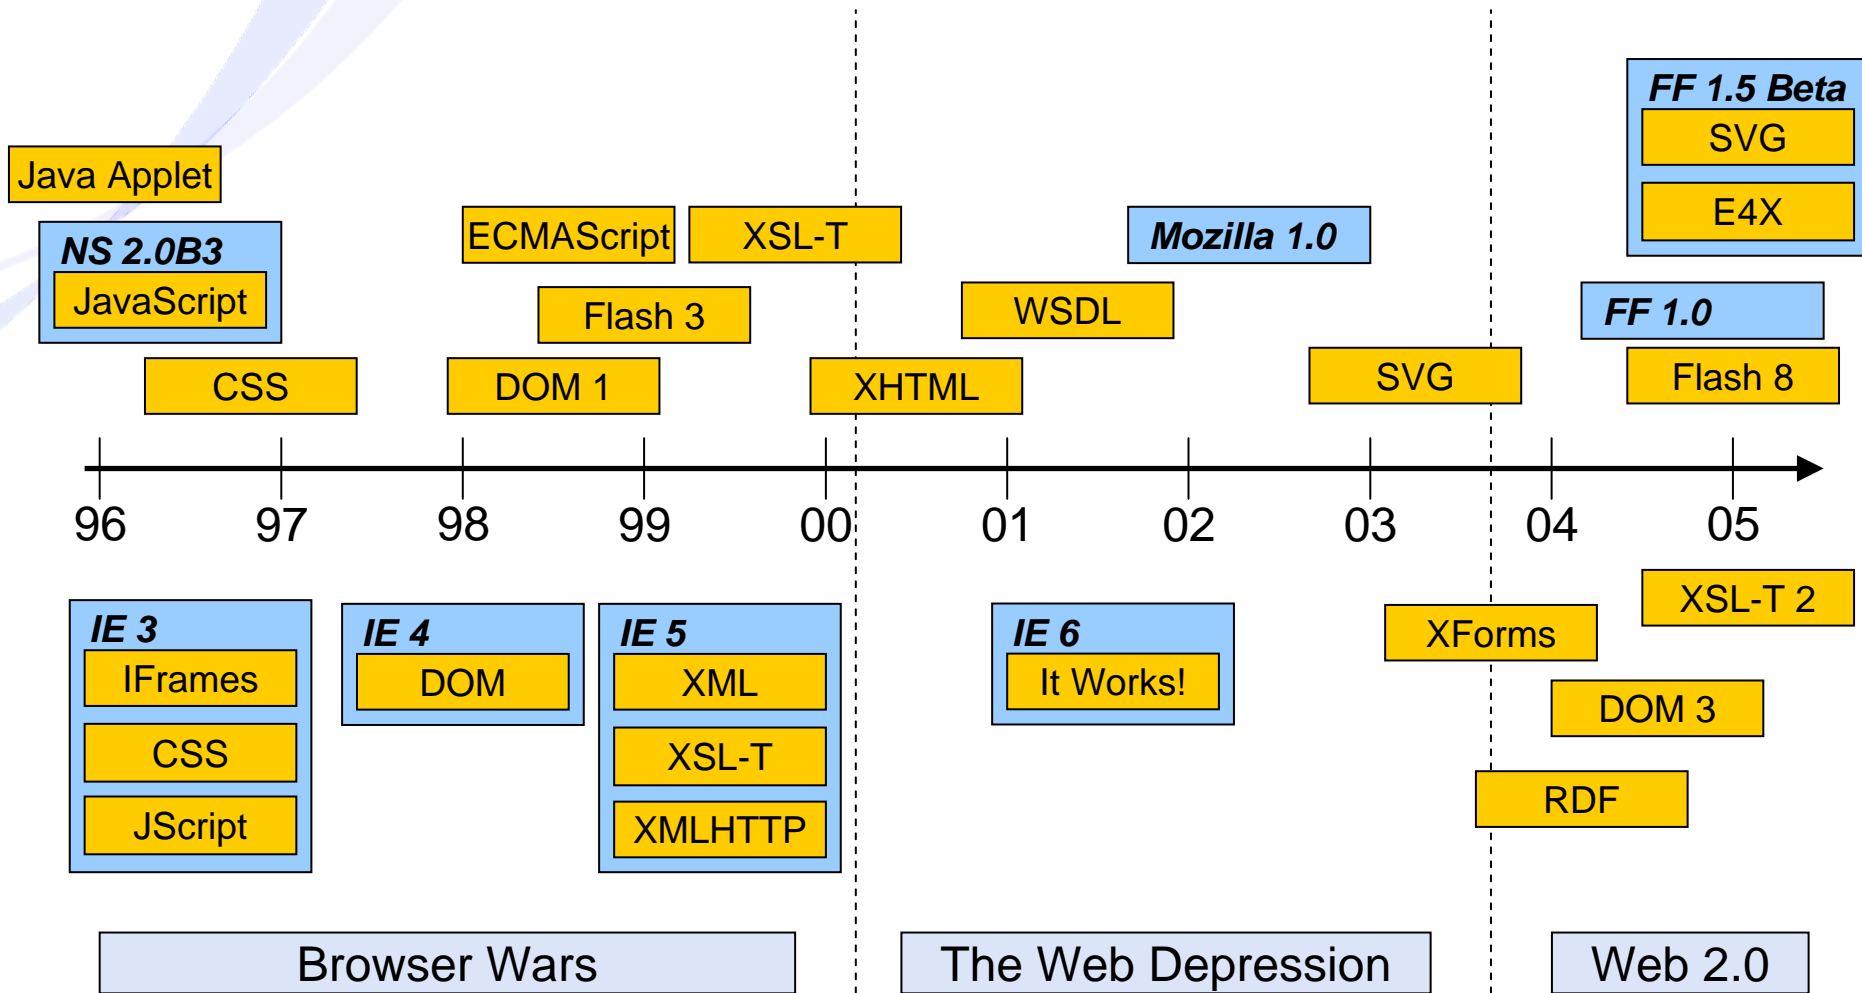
FF 1.5 Beta
SVG
E4X

Java Applet

NS 2.0B3
JavaScript

ECMAScript

XSL-T

Mozilla 1.0

Flash 3

WSDL

FF 1.0

CSS

DOM 1

XHTML

SVG

Flash 8

96 97 98 99 00 01 02 03 04 05

XSL-T 2

IE 3
IFrames
CSS
JScript

IE 4
DOM

IE 5
XML
XSL-T
XMLHTTP

IE 6
It Works!

XForms

DOM 3

RDF

Browser Wars

The Web Depression

Web 2.0